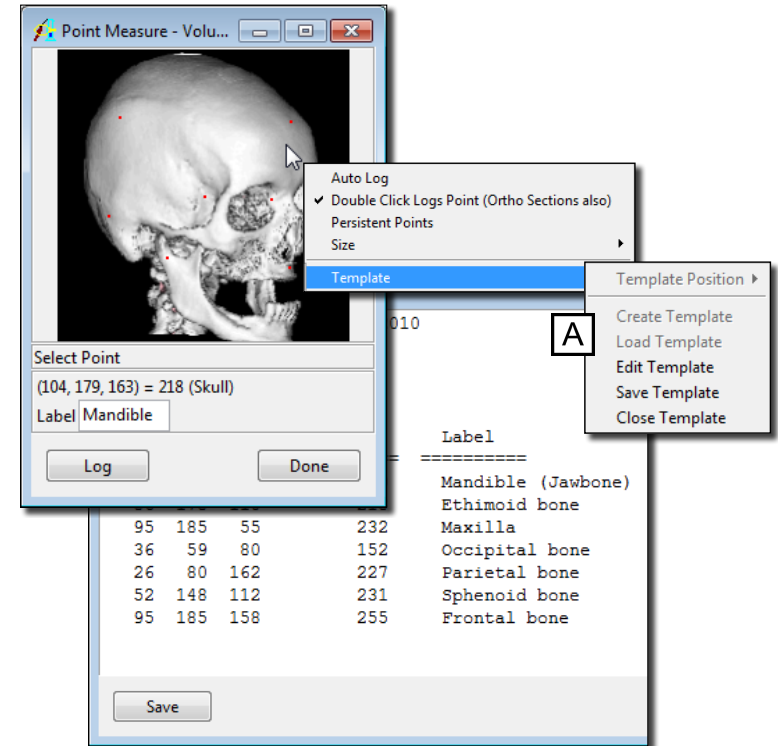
Point Measure - Volu...

Auto Log
✓ Double Click Logs Point (Ortho Sections also)
Persistent Points
Size
Template

Template Position
Create Template
Load Template
Edit Template
Save Template
Close Template

A

Select Point
(104, 179, 163) = 218 (Skull)
Label Mandible

Log
Done

010

Label
==========
Mandible (Jawbone)
Ethimoid bone

| | | | | |
|---|---|---|---|---|
| 95 | 185 | 55 | 232 | Maxilla |
| 36 | 59 | 80 | 152 | Occipital bone |
| 26 | 80 | 162 | 227 | Parietal bone |
| 52 | 148 | 112 | 231 | Sphenoid bone |
| 95 | 185 | 158 | 255 | Frontal bone |

Save